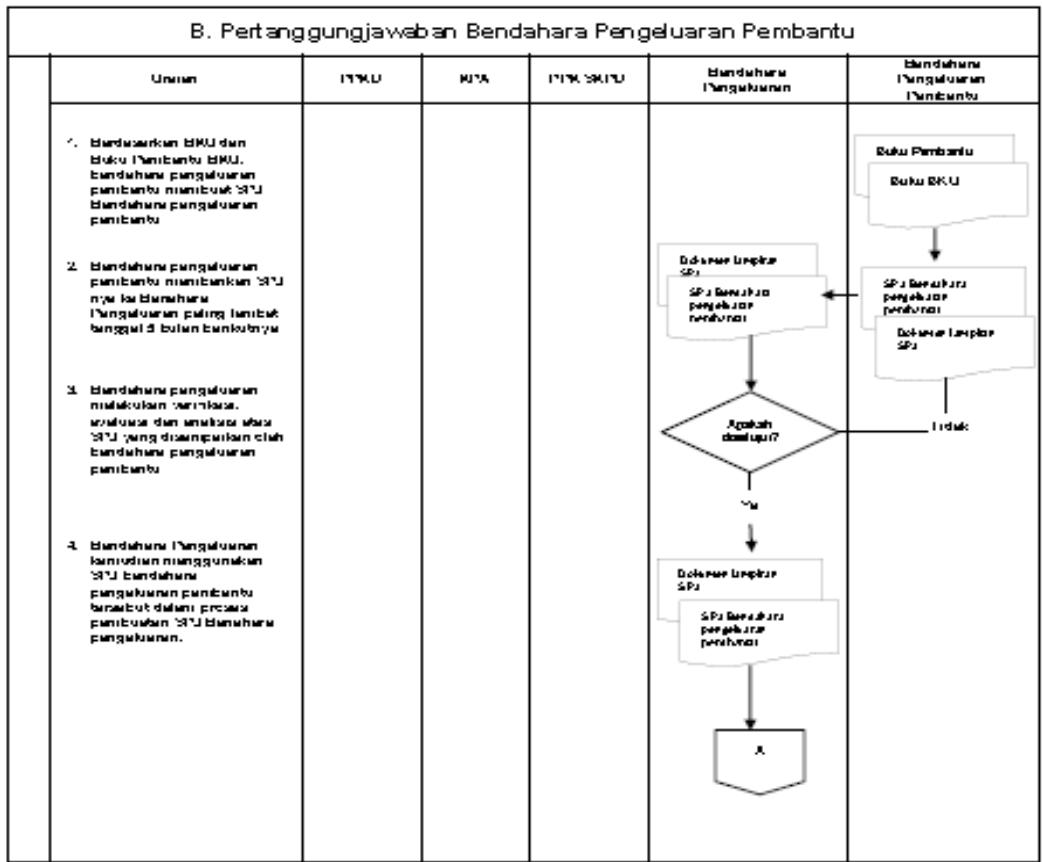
B. Pertanggungjawaban Bendahara Pengeluaran Pembantu

| | Uraian | PPKD | KPA | PPK SKPD | Bendahara Pengeluaran | Bendahara Pengeluaran Pembantu |
|---|---|---|---|---|---|---|
| | 1. Berdasarkan BKU dan Buku Pembantu BKU, bendahara pengeluaran pembantu membuat SPJ Bendahara pengeluaran pembantu | | | | | Buku Pembantu<br>Buku BKU |
| | 2. Bendahara pengeluaran pembantu memberikan SPJ nya ke Bendahara Pengeluaran paling lambat tanggal 5 bulan berikutnya | | | | Dokumen Lengkap SPJ<br>SPJ Bendahara pengeluaran pembantu | SPJ Bendahara pengeluaran pembantu<br>Dokumen Lengkap SPJ |
| | 3. Bendahara pengeluaran melakukan verifikasi, evaluasi dan analisis atas SPJ yang disampaikan oleh bendahara pengeluaran pembantu | | | | Apakah disetujui?<br>Ya | Tidak |
| | 4. Bendahara Pengeluaran kemudian menggunakan SPJ bendahara pengeluaran pembantu tersebut dalam proses pembuatan SPJ Bendahara pengeluaran. | | | | Dokumen Lengkap SPJ<br>SPJ Bendahara pengeluaran pembantu<br>A | |